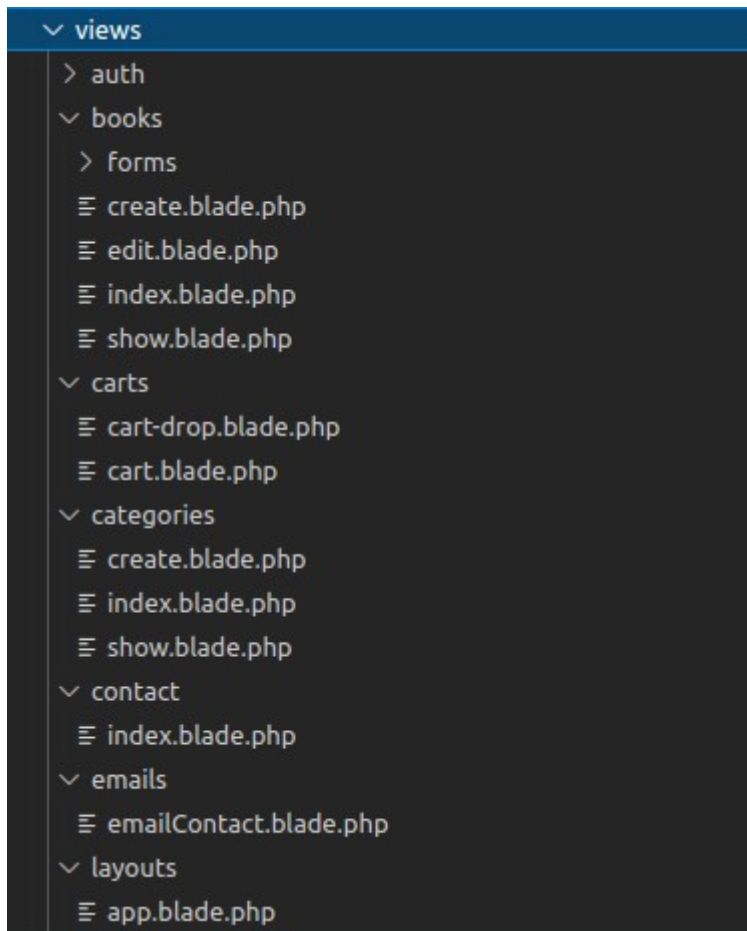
views
auth
books
forms
create.blade.php
edit.blade.php
index.blade.php
show.blade.php
carts
cart-drop.blade.php
cart.blade.php
categories
create.blade.php
index.blade.php
show.blade.php
contact
index.blade.php
emails
emailContact.blade.php
layouts
app.blade.php